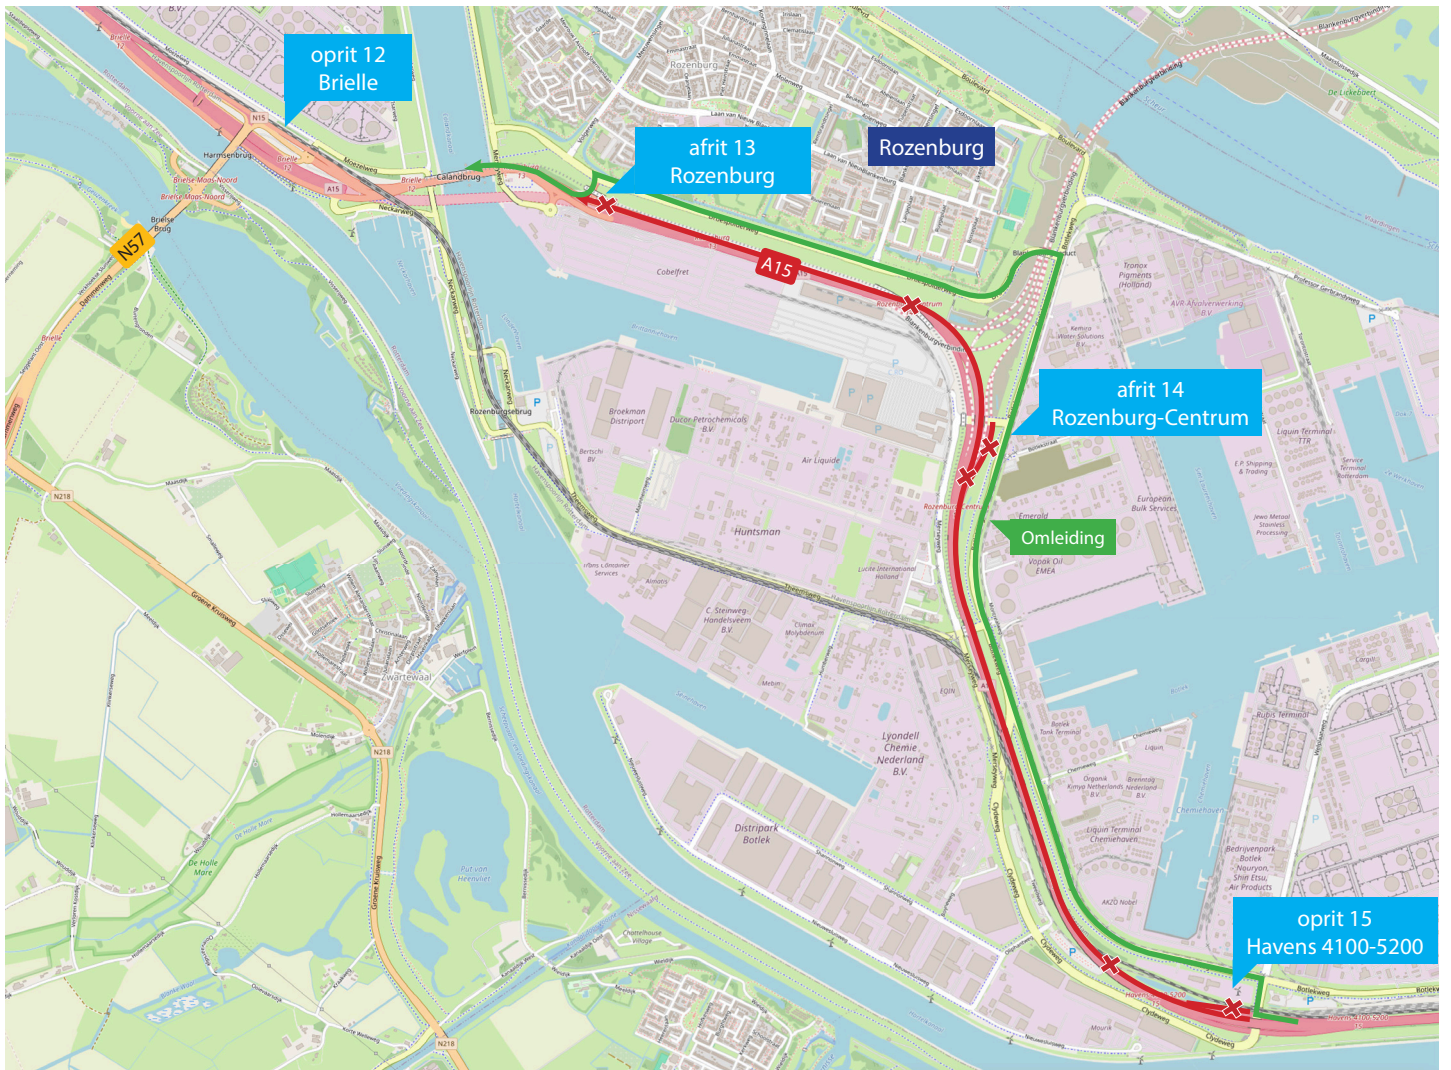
oprit 12
Brielle

afrit 13
Rozenburg

Rozenburg

A15

N57

afrit 14
Rozenburg-Centrum

Omleiding

oprit 15
Havens 4100-5200

Rozenburg

Harmsenbrug

Calandbrug

Cobelfret

Rozenburgsebrug

Broekman Distriport

Ducor Petrochemicals B.V.

Air Liquide

Huntsman

C. Steinweg-Handelsveem B.V.

Lyondell Chemie Nederland B.V.

Distripark Botlek

Zwartewaal

N218

Tronox Pigments (Holland)

AVR Afvalverwerking B.V.

Liquin Terminal TTR

European Bulk Services

Vopak Oil EMEA

Rubis Terminal

Liquin Terminal Chemiehaven

Chemiehaven

Bedrijvenpark Botlek

Nouryon

Shin Etsu

Air Products

AKZO Nobel

Groene Kruisweg

Botlekweg

Welplaatweg

Brielse Maas-Noord

Brielle

De Holle Mare

Put van Heenvliet

Chattelhouse Village